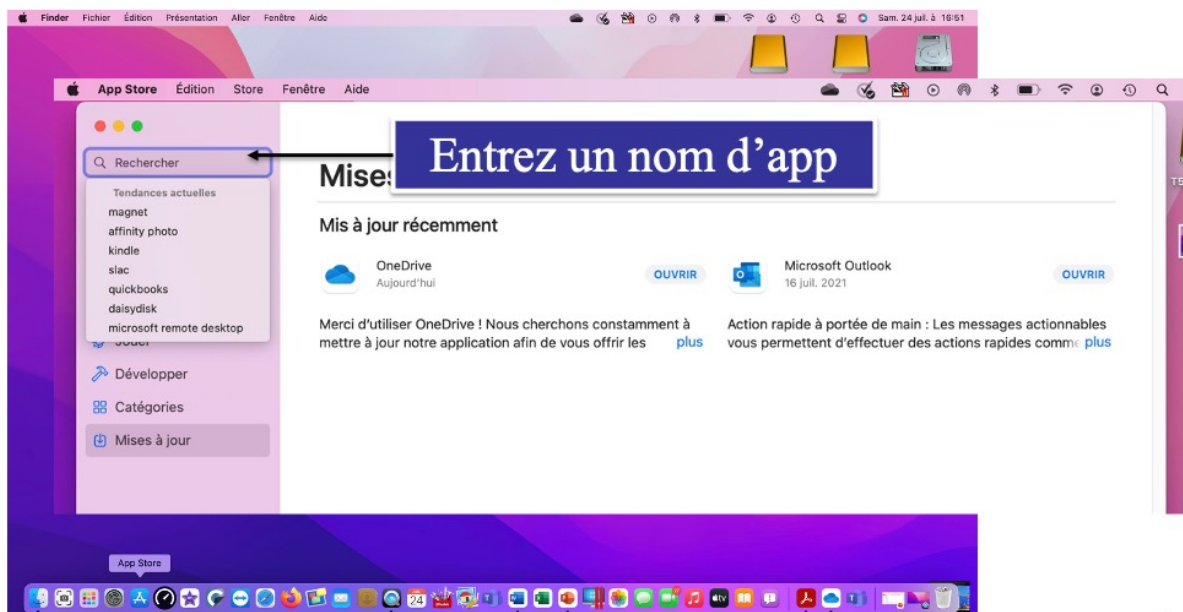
Finder Fichier Édition Présentation Aller Fenêtre Aide Sam. 24 juil. à 16:51

App Store Édition Store Fenêtre Aide

Rechercher

Tendances actuelles
magnet
affinity photo
kindle
slac
quickbooks
daisydisk
microsoft remote desktop

Jouer
Développer
Catégories
Mises à jour

Entrez un nom d'app

Mises

Mis à jour récemment

OneDrive
Aujourd'hui
OUVRIR

Microsoft Outlook
16 juil. 2021
OUVRIR

Merci d'utiliser OneDrive ! Nous cherchons constamment à mettre à jour notre application afin de vous offrir les plus

Action rapide à portée de main : Les messages actionnables vous permettent d'effectuer des actions rapides comme plus

App Store